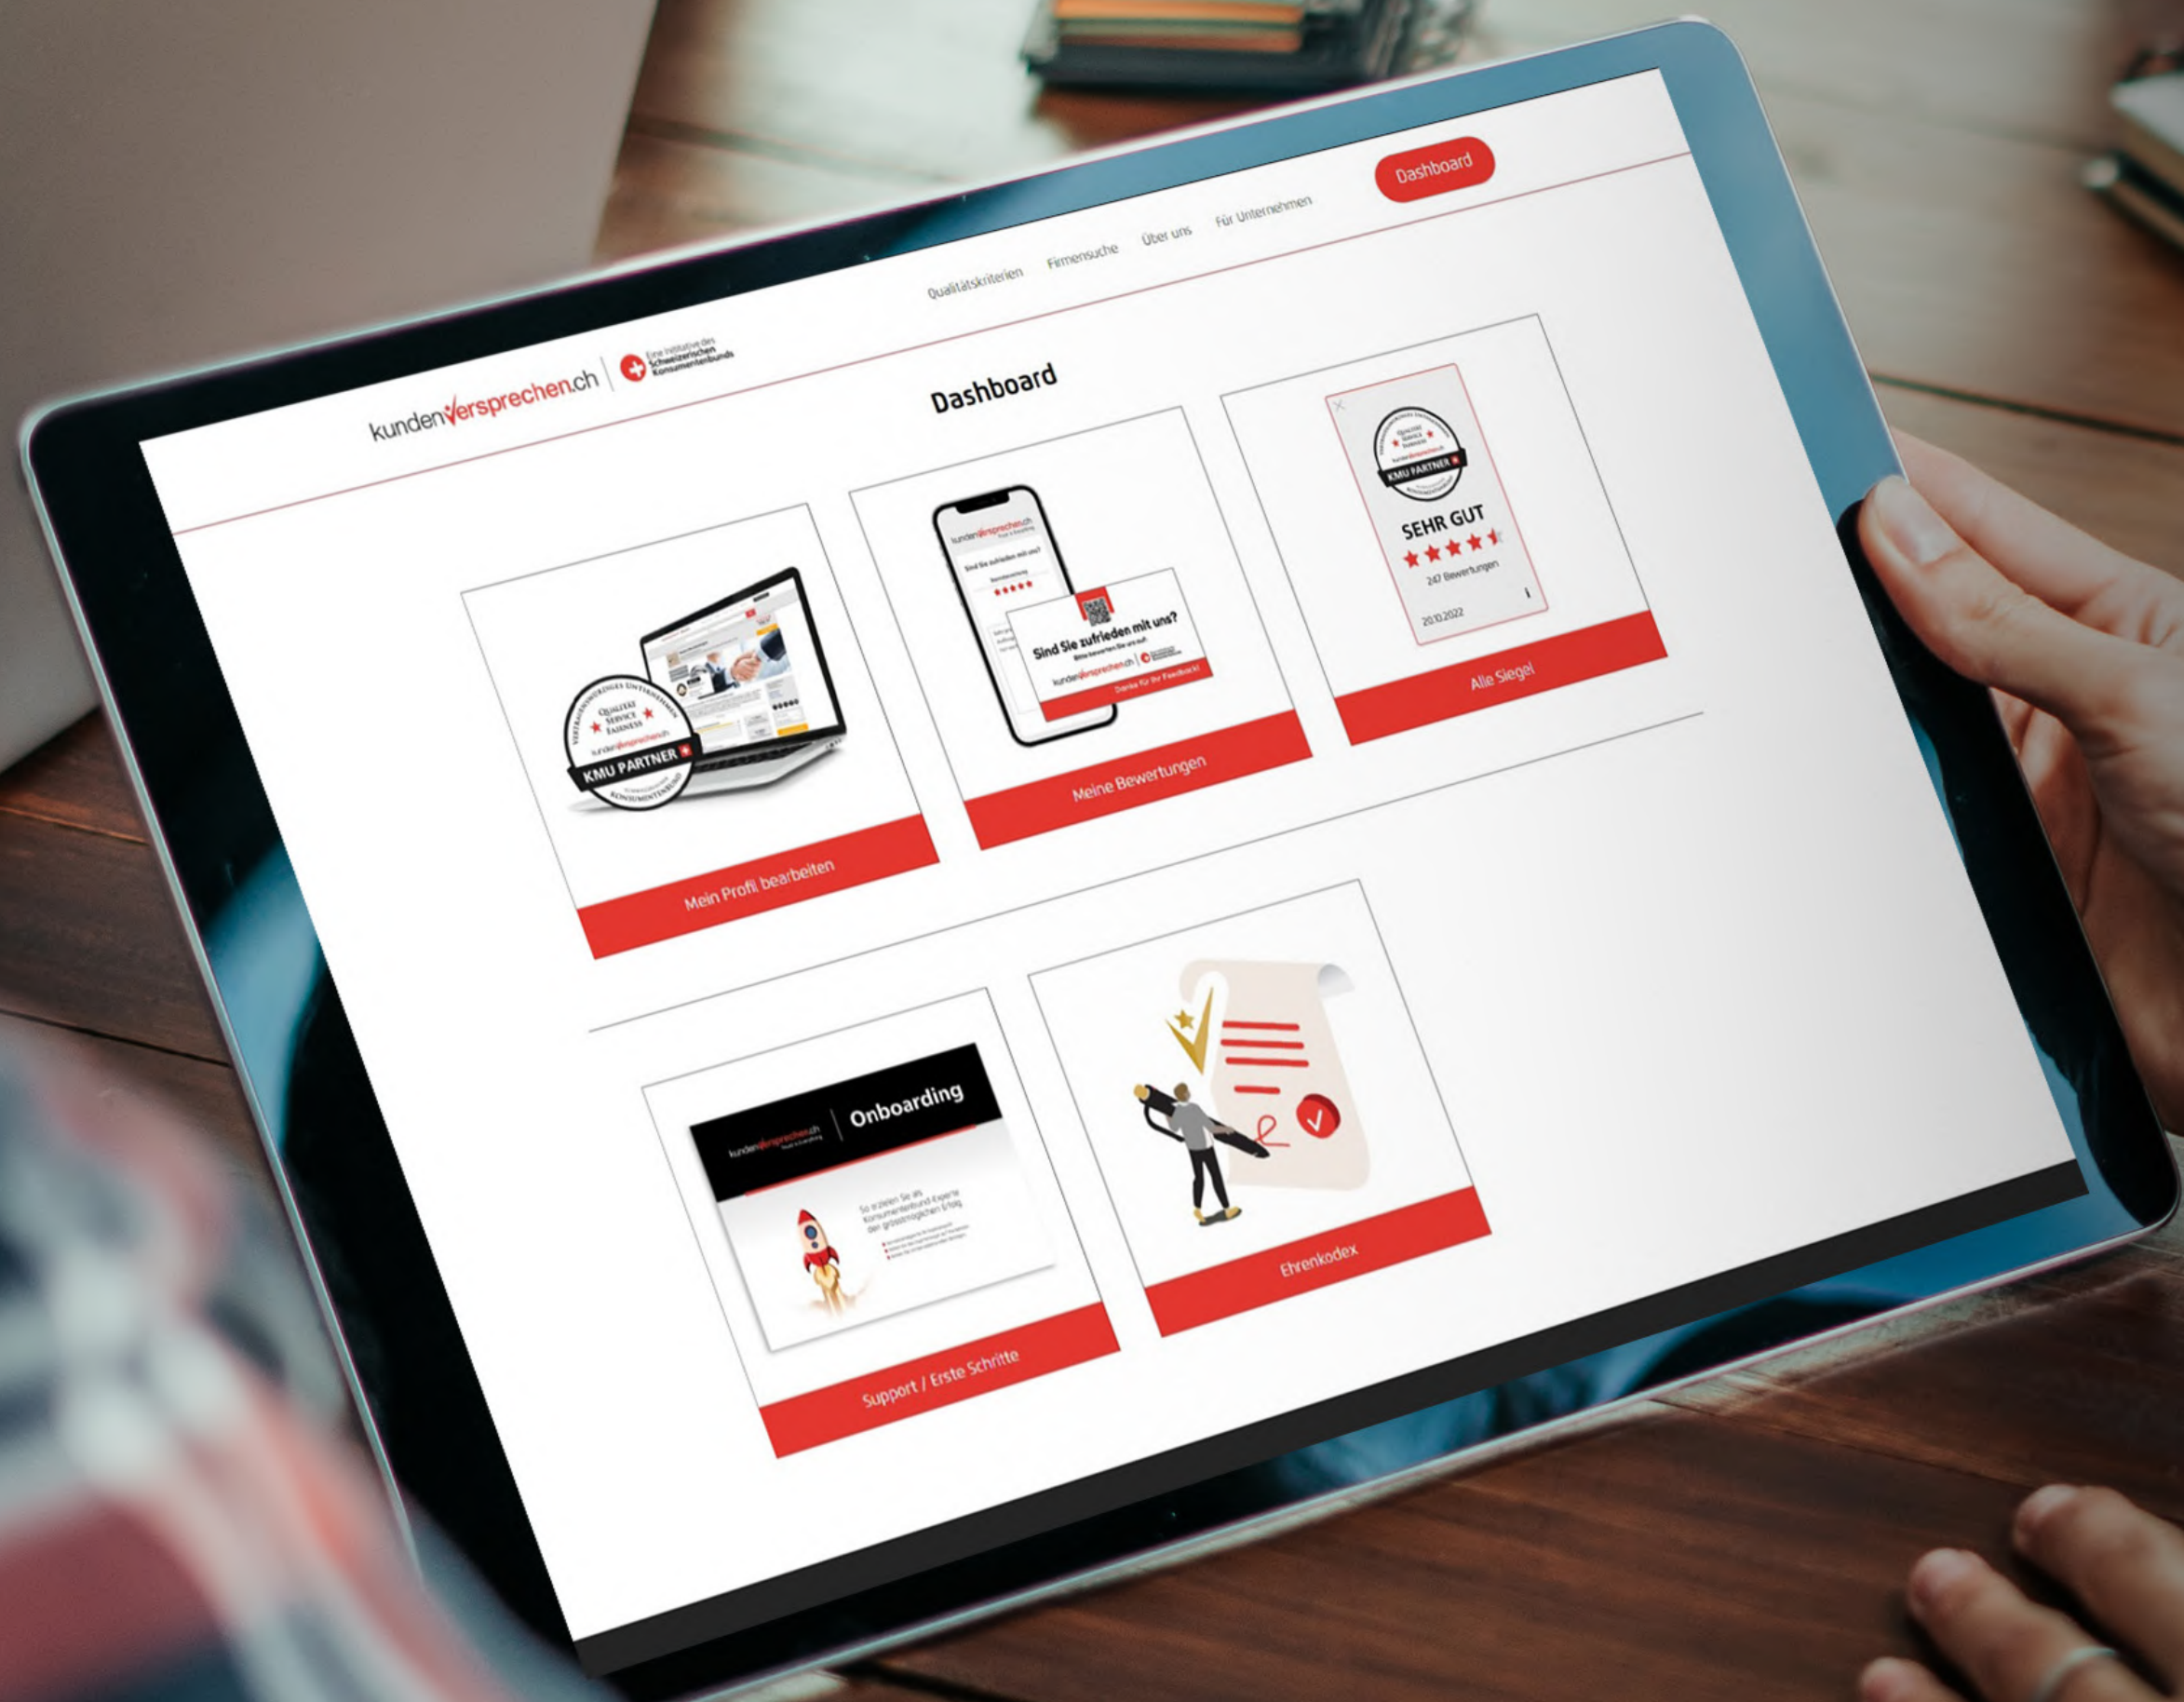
kundenversprechen.ch | Eine Initiative des Schweizerischen Konsumentenbunds

Qualitätskriterien Firmensuche Über uns Für Unternehmen Dashboard

Dashboard

Qualität Service Fairness
kundenversprechen.ch
KMU PARTNER

Mein Profil bearbeiten

kundenversprechen.ch
Sind Sie zufrieden mit uns?
★★★★★
Sind Sie zufrieden mit uns?
Bitte bewerten Sie uns auf
kundenversprechen.ch
Danke für Ihr Feedback!

Meine Bewertungen

KMU PARTNER
SEHR GUT
★★★★★
247 Bewertungen
20.10.2022

Alle Siegel

kundenversprechen.ch
Onboarding
So erzielen Sie als Konsumentenbund-Experte den grösstmöglichen Erfolg

Support / Erste Schritte

Ehrenkodex